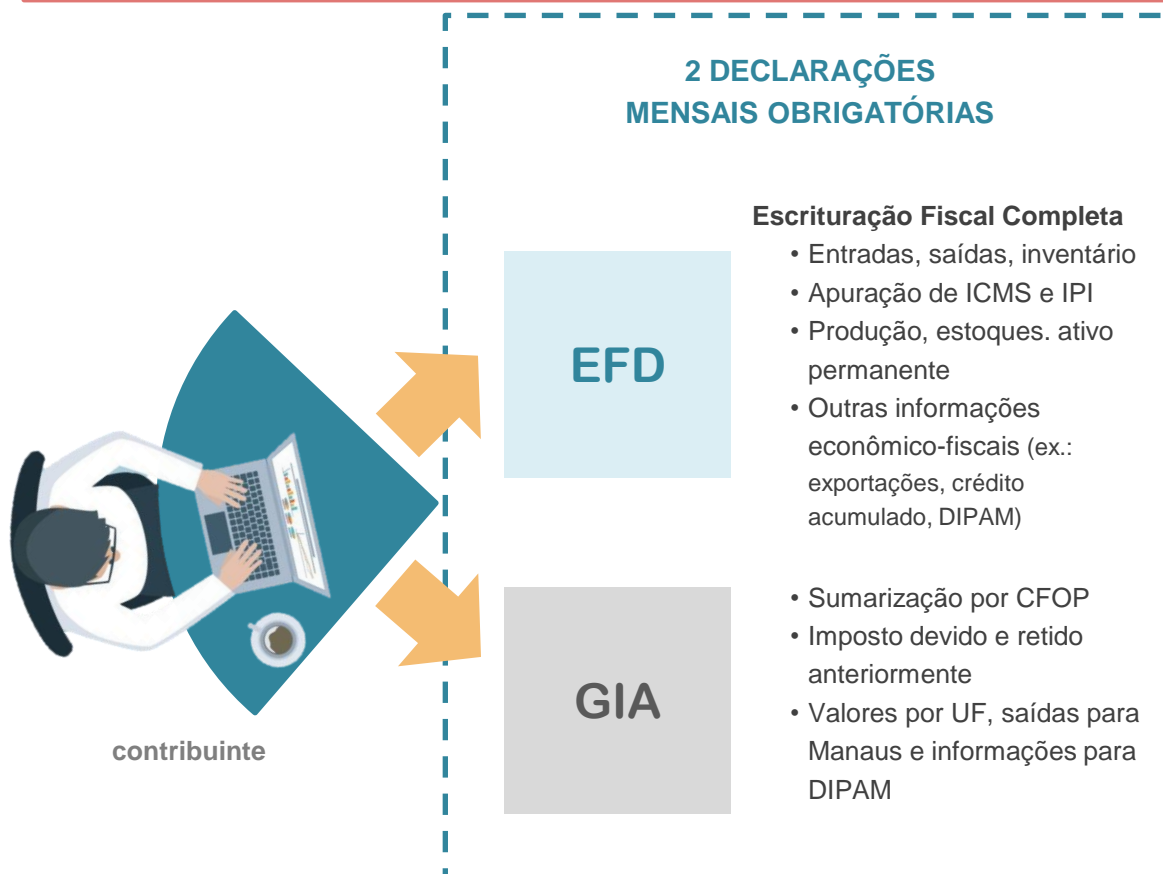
2 DECLARAÇÕES
MENSAIS OBRIGATÓRIAS

EFD

Escrituração Fiscal Completa
• Entradas, saídas, inventário
• Apuração de ICMS e IPI
• Produção, estoques. ativo permanente
• Outras informações econômico-fiscais (ex.: exportações, crédito acumulado, DIPAM)

GIA

• Sumarização por CFOP
• Imposto devido e retido anteriormente
• Valores por UF, saídas para Manaus e informações para DIPAM

contribuinte